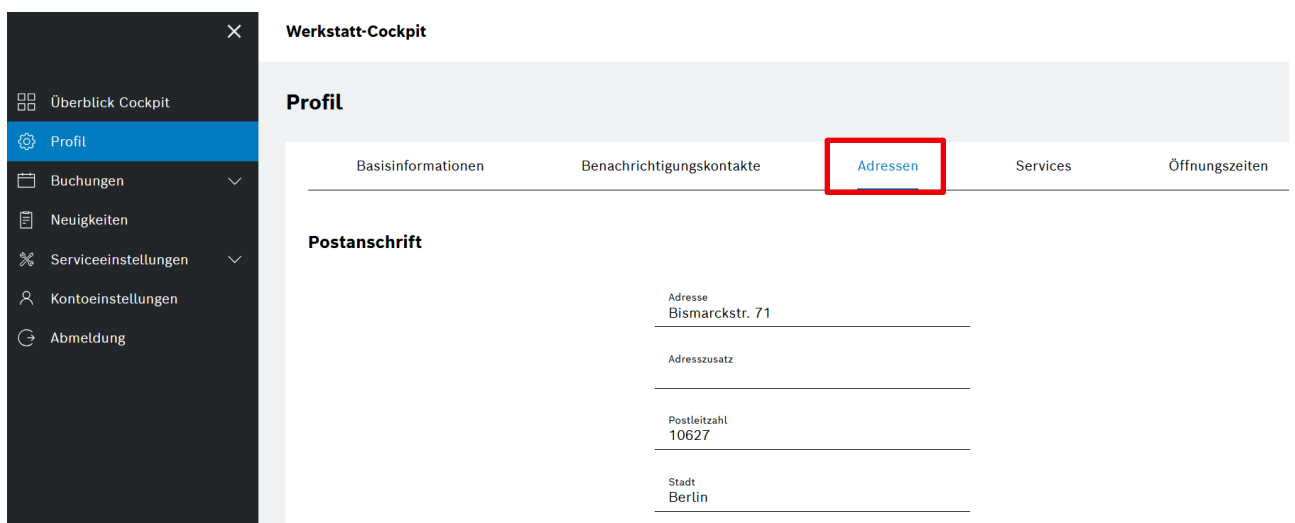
×

Überblick Cockpit
Profil
Buchungen
Neuigkeiten
Serviceeinstellungen
Kontoeinstellungen
Abmeldung

Werkstatt-Cockpit

Profil

Basisinformationen
Benachrichtigungskontakte
Adressen
Services
Öffnungszeiten

Postanschrift

Adresse
Bismarckstr. 71

Adresszusatz

Postleitzahl
10627

Stadt
Berlin